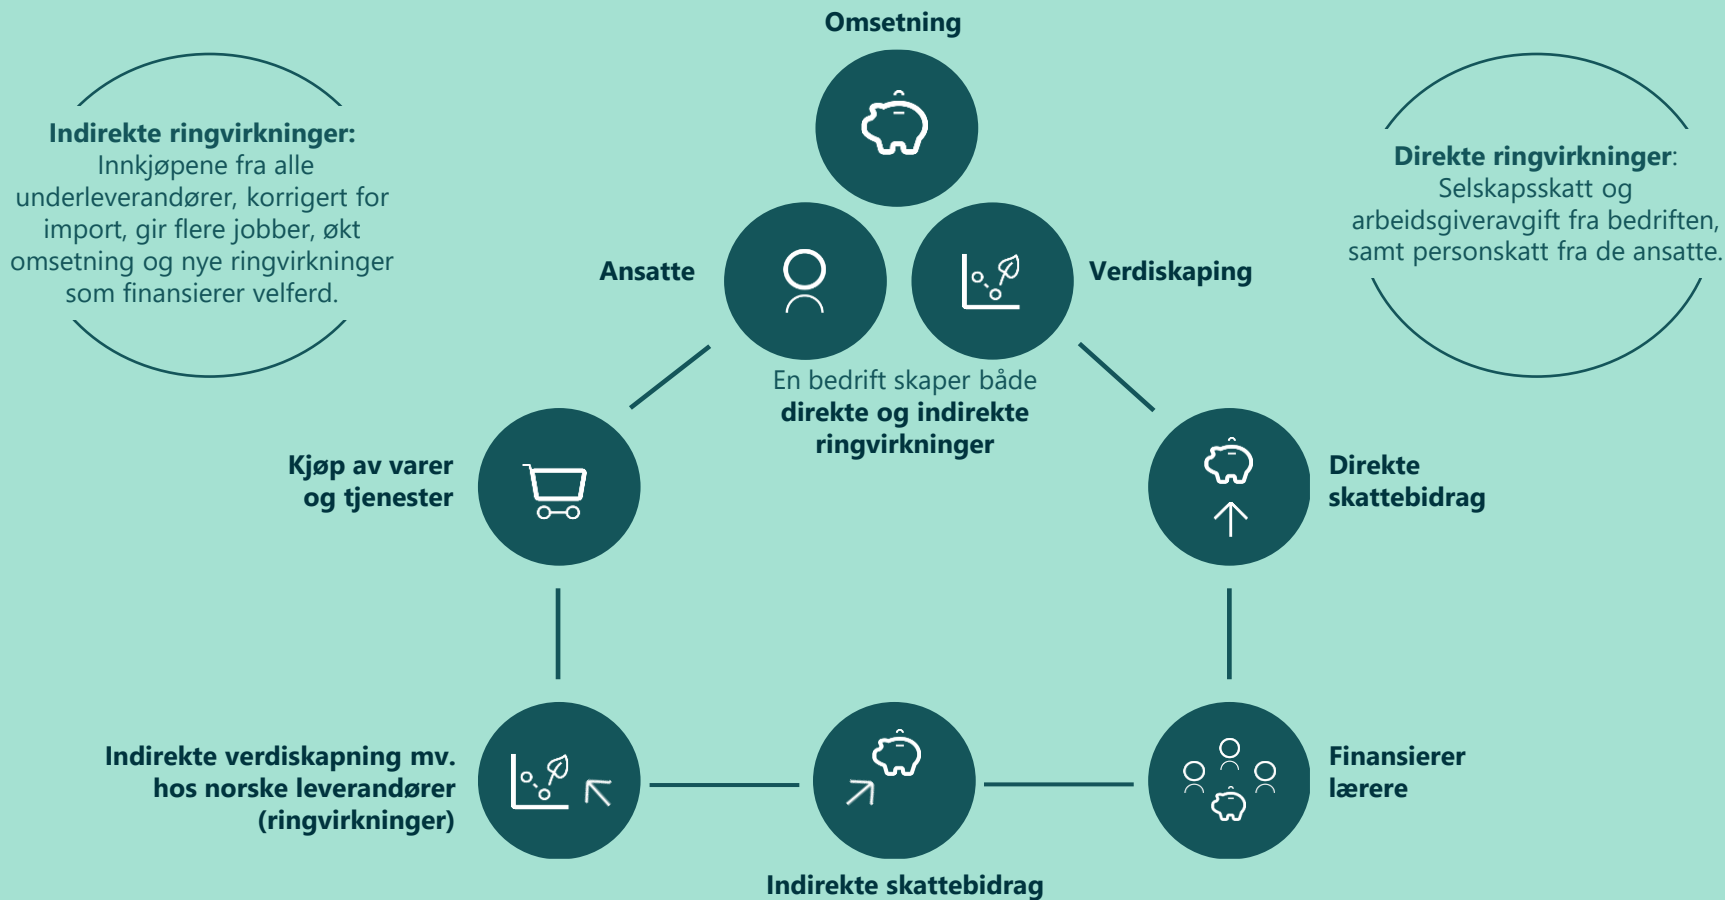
Indirekte ringvirkninger: Innkjøpene fra alle underleverandører, korrigert for import, gir flere jobber, økt omsetning og nye ringvirkninger som finansierer velferd.

Omsetning

Direkte ringvirkninger: Selskapsskatt og arbeidsgiveravgift fra bedriften, samt personskatt fra de ansatte.

Ansatte

Verdiskaping

En bedrift skaper både direkte og indirekte ringvirkninger

Kjøp av varer og tjenester

Direkte skattebidrag

Indirekte verdiskapning mv. hos norske leverandører (ringvirkninger)

Finansierer lærere

Indirekte skattebidrag